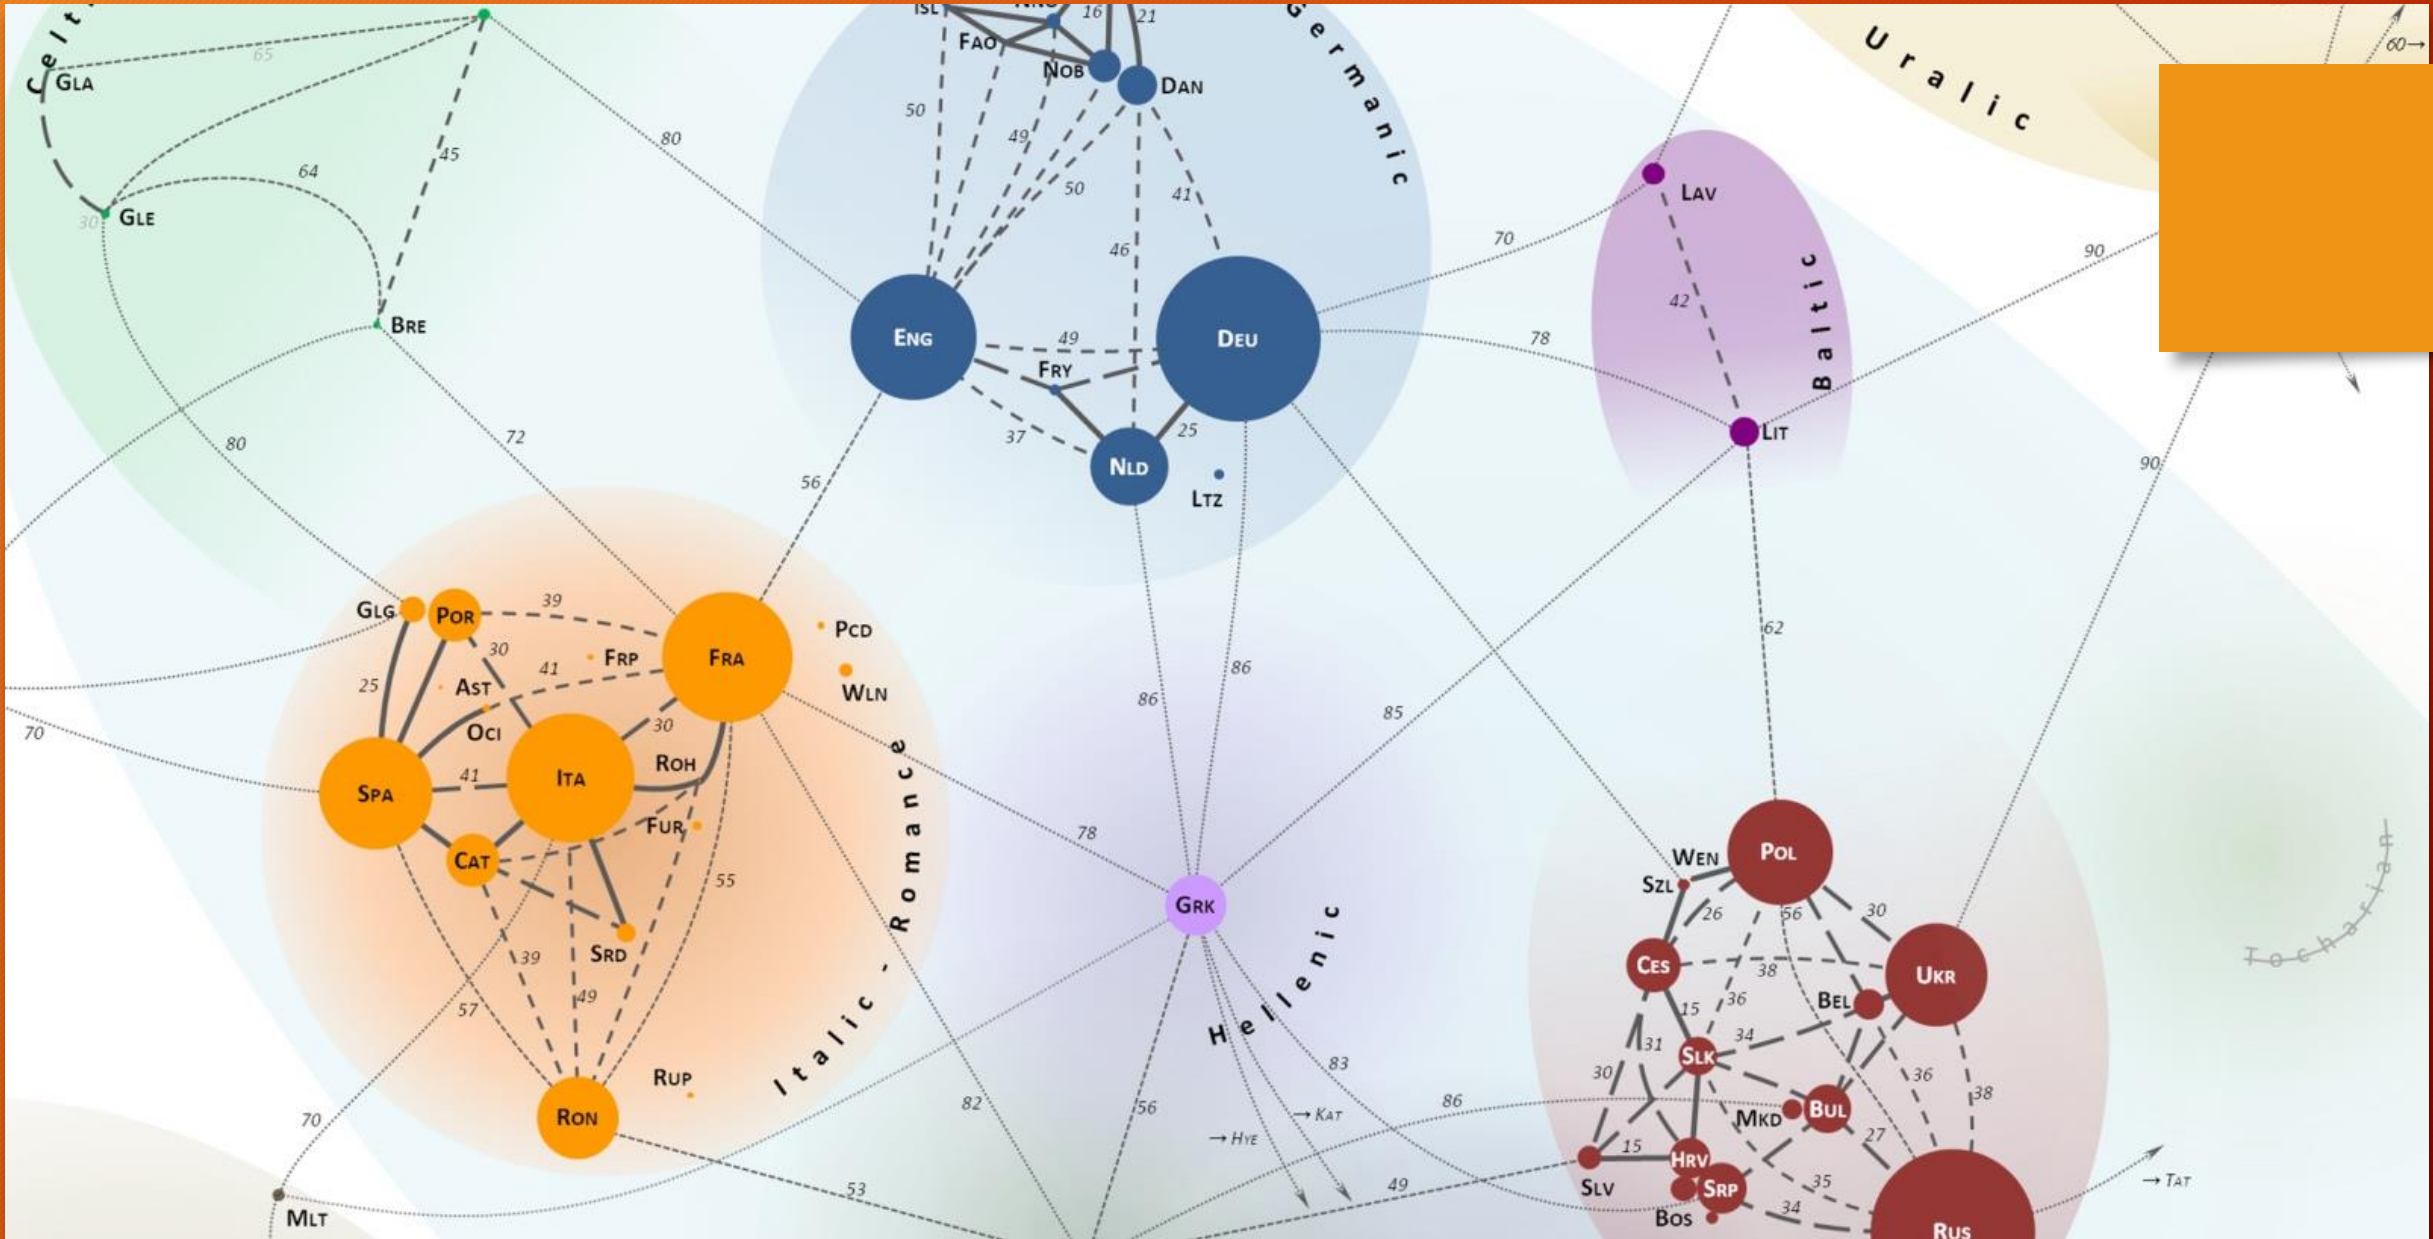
Celtic
GLA
65
GLE
30
64
45
BRE
80
72
80
ISL
FAO
NOB
DAN
16
21
50
49
50
41
46
Germanic
ENG
DEU
49
FRY
37
25
NLD
LTZ
56
Uralic
LAV
70
42
Baltic
78
LIT
90
90
60→
62
GLG
POR
39
FRA
PCD
30
FRP
41
AST
WLN
25
OCI
30
ITA
ROH
SPA
41
FUR
CAT
55
39
SRD
49
57
RUP
RON
Italic - Romance
70
70
MLT
53
82
86
86
85
78
GRK
Hellenic
56
→ HYE
→ KAT
83
86
49
WEN
POL
SZL
26
56
30
CES
38
UKR
15
36
BEL
31
34
SLK
30
36
38
MKD
BUL
15
27
HRV
SLV
SRP
35
BOS
34
RUS
→ TAT
Tocharian